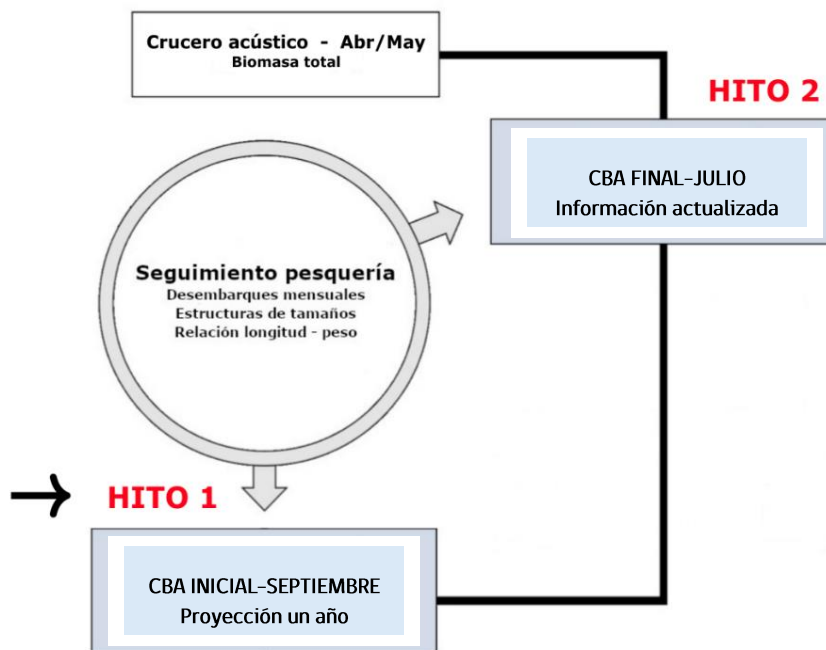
Crucero acústico - Abr/May
Biomasa total

HITO 2

CBA FINAL-JULIO
Información actualizada

Seguimiento pesquería
Desembarques mensuales
Estructuras de tamaños
Relación longitud - peso

HITO 1

CBA INICIAL-SEPTIEMBRE
Proyección un año